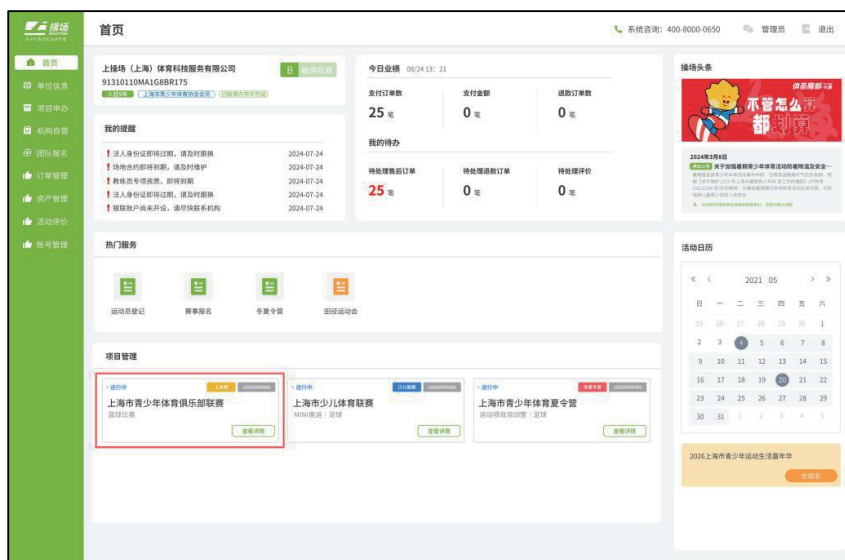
上操场

首页
单位信息
项目申办
机构自营
团队报名
订单管理
资产管理
活动评价
账号管理

首页

系统咨询：400-8000-0650 管理员 退出

上操场（上海）体育科技服务有限公司
91310110MA1G8BR175
B 级信任值

我的提醒
! 法人身份证即将过期，请及时跟换 2024-07-24
! 场地合约即将到期，请及时维护 2024-07-24
! 教练员专项资质，即将到期 2024-07-24
! 法人身份证即将过期，请及时跟换 2024-07-24
! 银联账户尚未开设，请尽快联系机构 2024-07-24

今日业绩 08/24 13：21
支付订单数 25 笔
支付金额 0 元
退款订单数 0 笔

我的待办
待处理售后订单 25 笔
待处理退款订单 0 笔
待处理评价 0 条

操场头条
不管怎么 都划算
2024年3月8日
关于加强暑期青少年体育活动安全...

热门服务
运动员登记
赛事报名
冬夏令营
田径运动会

项目管理
进行中
上海市青少年体育俱乐部联赛
篮球比赛
查看详情

进行中
上海市少儿体育联赛
MINI赛道｜足球
查看详情

进行中
上海市青少年体育夏令营
运动项目培训营｜足球
查看详情

活动日历
« ‹ 2021 05 › »
| 日 | 一 | 二 | 三 | 四 | 五 | 六 |
|---|---|---|---|---|---|---|
| 25 | 26 | 27 | 28 | 29 | 30 | 1 |
| 2 | 3 | 4 | 5 | 6 | 7 | 8 |
| 9 | 10 | 11 | 12 | 13 | 14 | 15 |
| 16 | 17 | 18 | 19 | 20 | 21 | 22 |
| 23 | 24 | 25 | 26 | 27 | 28 | 29 |
| 30 | 31 | 1 | 2 | 3 | 4 | 5 |

2026上海市青少年运动生活嘉年华
去报名